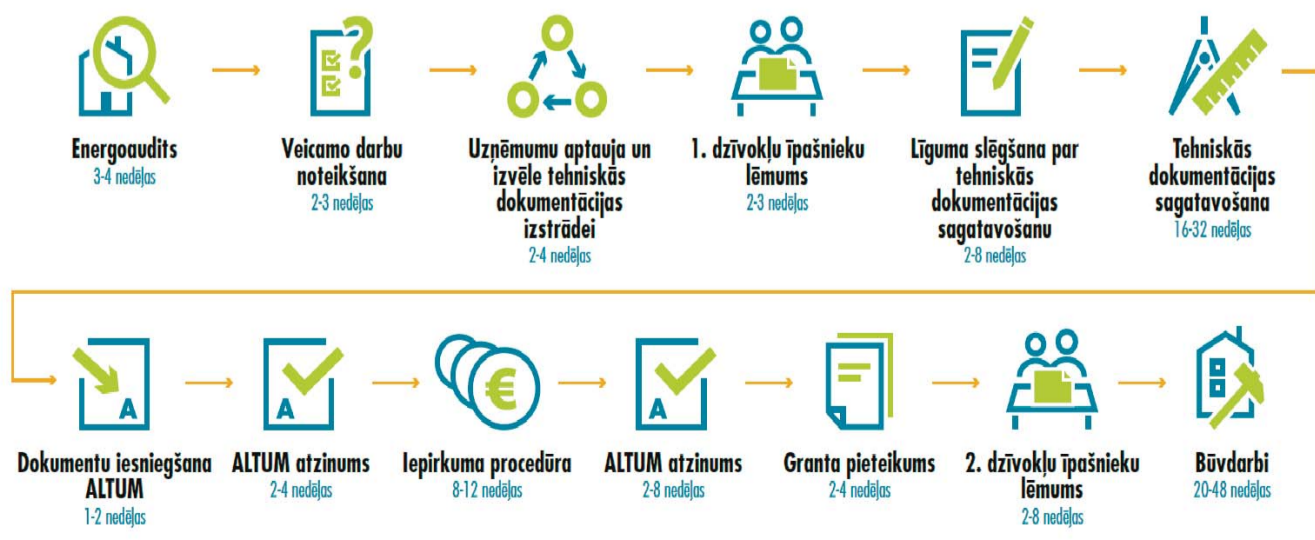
Energoaudits
3-4 nedēļas

Veicamo darbu noteikšana
2-3 nedēļas

Uzņēmumu aptauja un izvēle tehniskās dokumentācijas izstrādei
2-4 nedēļas

1. dzīvokļu īpašnieku lēmums
2-3 nedēļas

Līguma slēgšana par tehniskās dokumentācijas sagatavošanu
2-8 nedēļas

Tehniskās dokumentācijas sagatavošana
16-32 nedēļas

A

Dokumentu iesniegšana ALTUM
1-2 nedēļas

A

ALTUM atzinums
2-4 nedēļas

€

Iepirkuma procedūra
8-12 nedēļas

A

ALTUM atzinums
2-8 nedēļas

Granta pieteikums
2-4 nedēļas

2. dzīvokļu īpašnieku lēmums
2-8 nedēļas

Būvdarbi
20-48 nedēļas